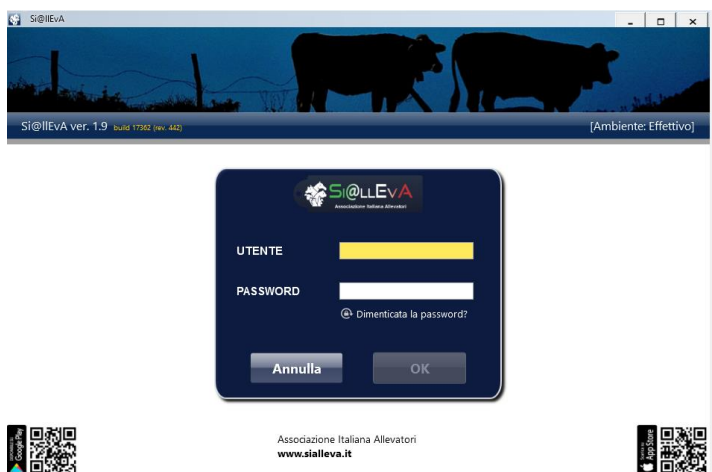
Si@llEvA

Si@llEvA ver. 1.9 build 17362 (rev. 442)

[Ambiente: Effettivo]

Si@llEvA
Associazione Italiana Allevatori

UTENTE

PASSWORD

Dimenticata la password?

Annulla

OK

Google Play

Associazione Italiana Allevatori
www.sialleva.it

App Store